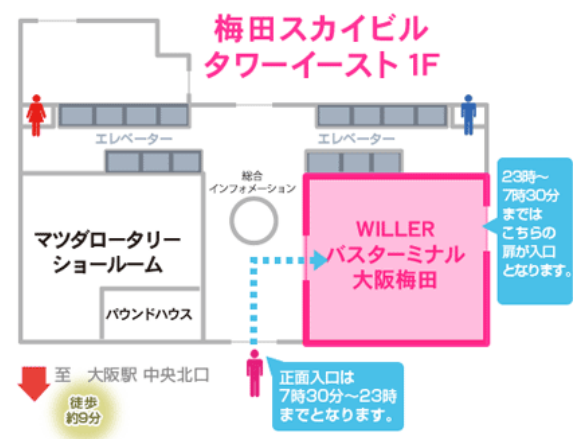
梅田スカイビル
タワーイースト 1F

エレベーター

エレベーター

総合
インフォメーション

マツダロータリー
ショールーム

パウンドハウス

WILLER
バスターミナル
大阪梅田

23時～
7時30分
までは
こちらの
扉が入口
となります。

正面入口は
7時30分～23時
までとなります。

至　大阪駅 中央北口

徒歩
約9分